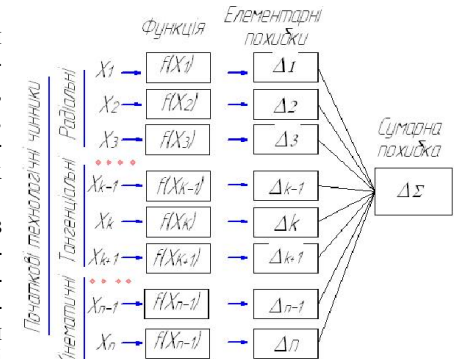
Функція
Елементарні похибки
По-чаткові технологічні чинники
Радіальні
Тангенціальні
Кінематичні
$X_1$ → $f(X_1)$ → $\Delta 1$
$X_2$ → $f(X_2)$ → $\Delta 2$
$X_3$ → $f(X_3)$ → $\Delta 3$
$X_{k-1}$ → $f(X_{k-1})$ → $\Delta_{k-1}$
$X_k$ → $f(X_k)$ → $\Delta k$
$X_{k+1}$ → $f(X_{k+1})$ → $\Delta_{k+1}$
$X_{n-1}$ → $f(X_{n-1})$ → $\Delta_{n-1}$
$X_n$ → $f(X_{n-1})$ → $\Delta n$
Сумарна похибка
$\Delta \Sigma$